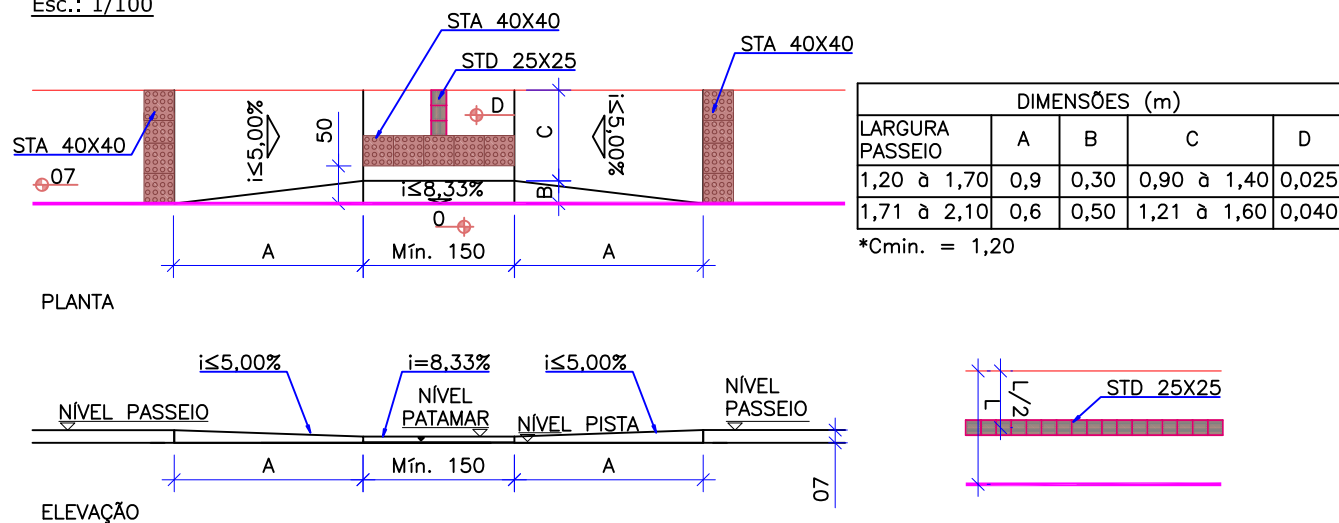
Esc.: 1/100

STA 40X40
STD 25X25
STA 40X40
STA 40X40
i≤5,00%
50
D
C
i≤5,00%
07
i≤8,33%
B
0
A
Mín. 150
A

| DIMENSÕES (m) | | | | |
|---|---|---|---|---|
| LARGURA PASSEIO | A | B | C | D |
| 1,20 à 1,70 | 0,9 | 0,30 | 0,90 à 1,40 | 0,025 |
| 1,71 à 2,10 | 0,6 | 0,50 | 1,21 à 1,60 | 0,040 |

*Cmin. = 1,20

PLANTA

i≤5,00%
i=8,33%
i≤5,00%
NÍVEL PASSEIO
NÍVEL PATAMAR
NÍVEL PISTA
NÍVEL PASSEIO
A
Mín. 150
A
07

L
L/2
STD 25X25

ELEVAÇÃO